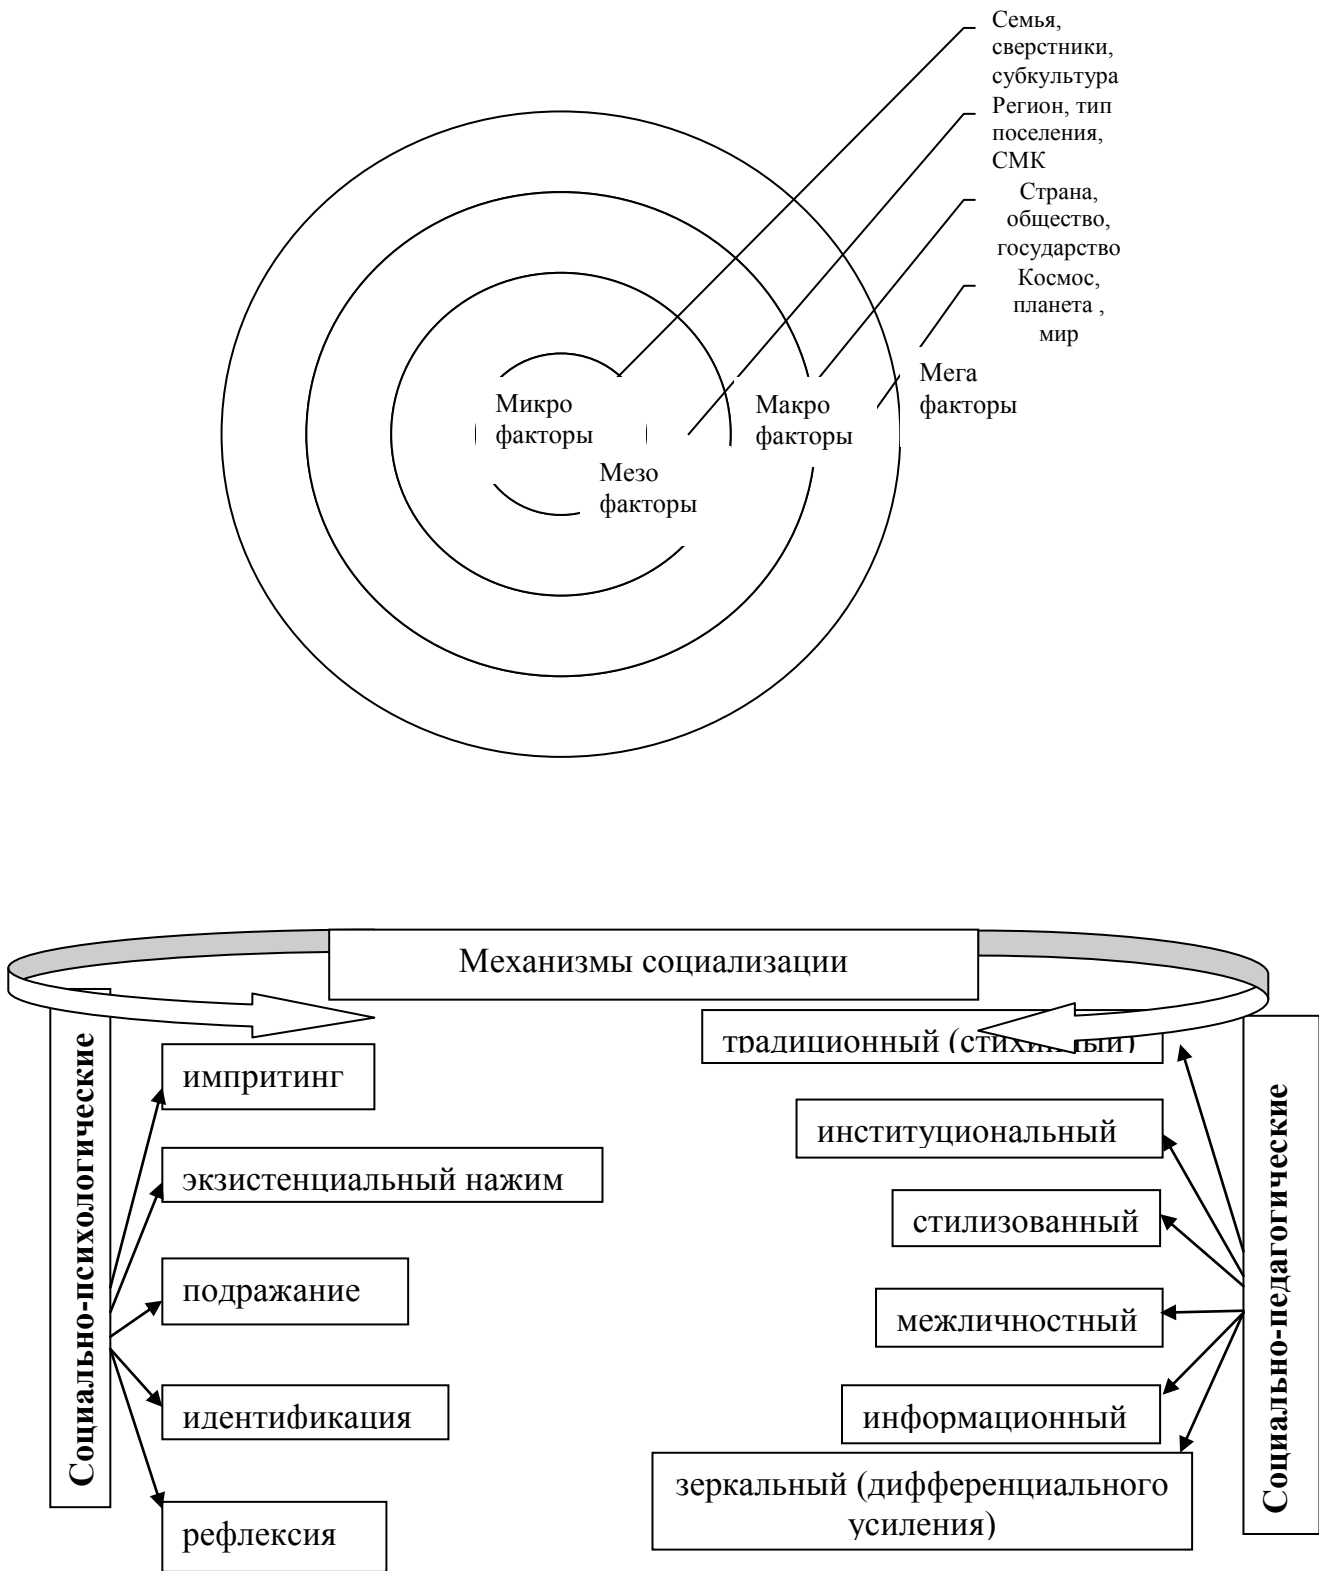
Семья, сверстники, субкультура
Регион, тип поселения, СМК
Страна, общество, государство
Космос, планета , мир

Микро факторы
Мезо факторы
Макро факторы
Мега факторы

Механизмы социализации

Социально-психологические
импритинг
экзистенциальный нажим
подражание
идентификация
рефлексия

Социально-педагогические
традиционный (стихийный)
институциональный
стилизованный
межличностный
информационный
зеркальный (дифференциального усиления)